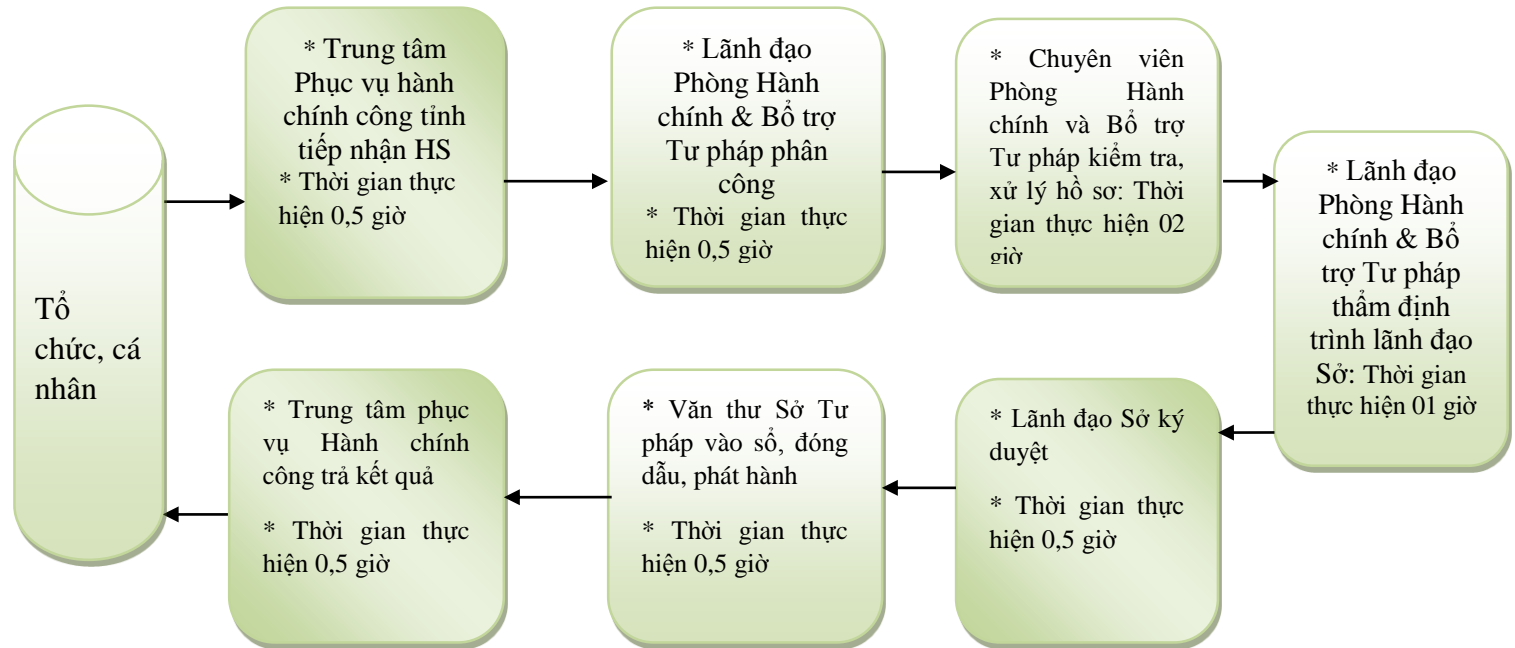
Tổ chức, cá nhân

* Trung tâm Phục vụ hành chính công tỉnh tiếp nhận HS
* Thời gian thực hiện 0,5 giờ

* Lãnh đạo Phòng Hành chính & Bổ trợ Tư pháp phân công
* Thời gian thực hiện 0,5 giờ

* Chuyên viên Phòng Hành chính và Bổ trợ Tư pháp kiểm tra, xử lý hồ sơ: Thời gian thực hiện 02 giờ

* Lãnh đạo Phòng Hành chính & Bổ trợ Tư pháp thẩm định trình lãnh đạo Sở: Thời gian thực hiện 01 giờ

* Lãnh đạo Sở ký duyệt
* Thời gian thực hiện 0,5 giờ

* Văn thư Sở Tư pháp vào sổ, đóng dấu, phát hành
* Thời gian thực hiện 0,5 giờ

* Trung tâm phục vụ Hành chính công trả kết quả
* Thời gian thực hiện 0,5 giờ